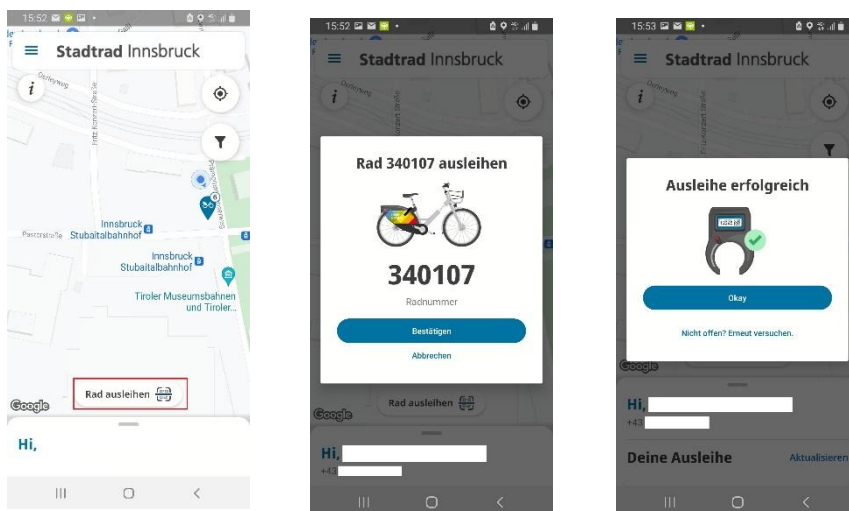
15:52

Stadtrad Innsbruck

i

Innsbruck Stubaitalbahnhof

Innsbruck Stubaitalbahnhof

Tiroler Museumsbahnen und Tiroler...

Pastorstraße

Fritz-Konzert-Straße

Google

Rad ausleihen

Hi,

15:52

Stadtrad Innsbruck

Rad 340107 ausleihen

340107

Radnummer

Bestätigen

Abbrechen

Rad ausleihen

Google

Hi,

+43

15:53

Stadtrad Innsbruck

Ausleihe erfolgreich

Okay

Nicht offen? Erneut versuchen.

Google

Hi,

+43

Deine Ausleihe

Aktualisieren